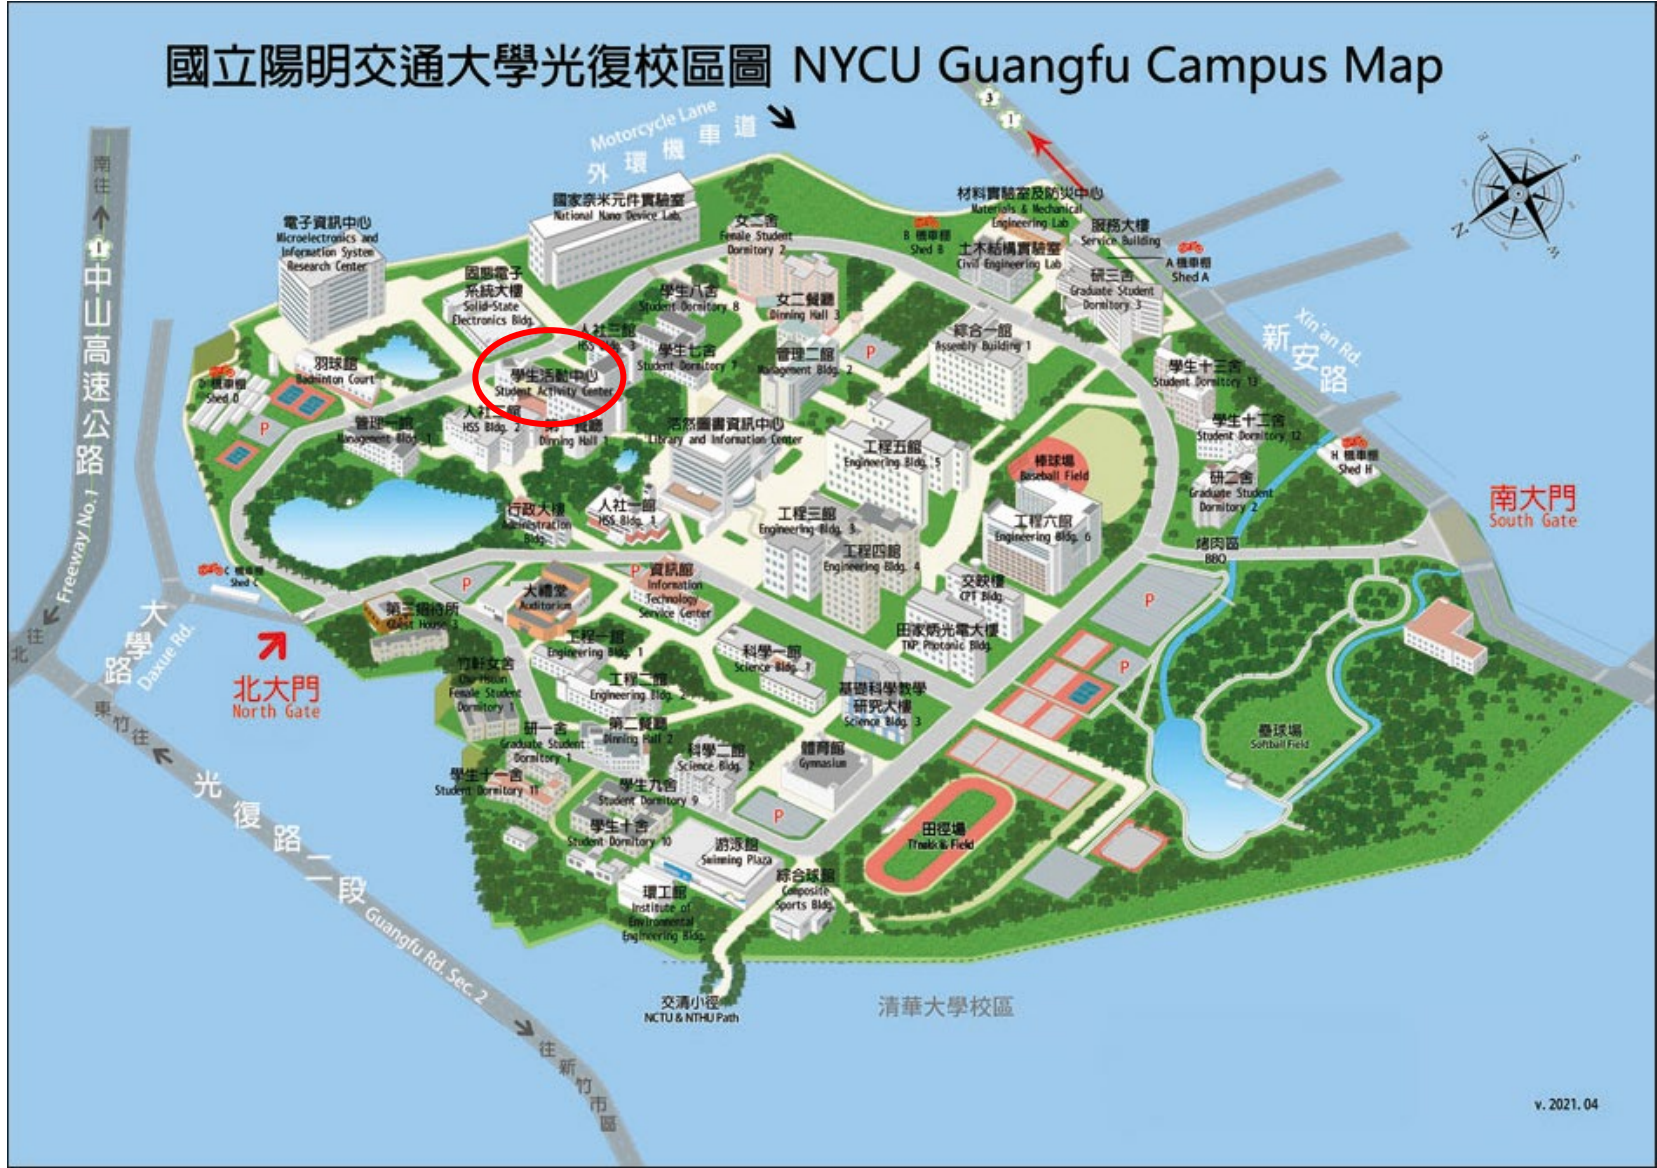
國立陽明交通大學光復校區圖 NYCU Guangfu Campus Map

Motorcycle Lane
外環機車道

國家奈米元件實驗室
National Nano Device Lab.

電子資訊中心
Microelectronics and Information System Research Center

女二舍
Female Student Dormitory 2

材料實驗室及防災中心
Materials & Mechanical Engineering Lab

服務大樓
Service Building

B 機車棚
Shed B

土木結構實驗室
Civil Engineering Lab

A 機車棚
Shed A

研三舍
Graduate Student Dormitory 3

國際電子系統大樓
Solid-State Electronics Bldg.

學生八舍
Student Dormitory 8

女二餐廳
Dinning Hall 3

人社三館
HSS Bldg. 3

羽球館
Badminton Court

D 機車棚
Shed D

學生活動中心
Student Activity Center

學生七舍
Student Dormitory 7

管理二館
Management Bldg. 2

綜合一館
Assembly Building 1

學生十三舍
Student Dormitory 13

新安路
Xin'an Rd.

管理一館
Management Bldg. 1

人社二館
HSS Bldg. 2

第一餐廳
Dinning Hall 1

浩然圖書資訊中心
Library and Information Center

工程五館
Engineering Bldg. 5

棒球場
Baseball Field

學生十二舍
Student Dormitory 12

H 機車棚
Shed H

研二舍
Graduate Student Dormitory 2

南大門
South Gate

中山高速公路
Freeway No.1

行政大樓
Administration Bldg.

人社一館
HSS Bldg. 1

工程三館
Engineering Bldg. 3

工程六館
Engineering Bldg. 6

烤肉區
BBQ

工程四館
Engineering Bldg. 4

交映樓
CPT Bldg.

C 機車棚
Shed C

大禮堂
Auditorium

資訊館
Information Technology Service Center

第二招待所
Guest House 2

田家炳光電大樓
TIP Photonic Bldg.

大學路
Daxue Rd.

北大門
North Gate

工程一館
Engineering Bldg. 1

科學一館
Science Bldg. 1

竹軒女舍
Chu-Hsuan Female Student Dormitory 1

工程二館
Engineering Bldg. 2

基礎科學教學研究大樓
Science Bldg. 3

壘球場
Softball Field

研一舍
Graduate Student Dormitory 1

第二餐廳
Dinning Hall 2

科學二館
Science Bldg. 2

體育館
Gymnasium

學生十一舍
Student Dormitory 11

學生九舍
Student Dormitory 9

學生十舍
Student Dormitory 10

游泳館
Swimming Plaza

田徑場
Track & Field

綜合球館
Composite Sports Bldg.

環工館
Institute of Environmental Engineering Bldg.

光復路二段
Guangfu Rd. Sec. 2

交清小徑
NCTU & NTHU Path

清華大學校區

南往
北往
東竹往
往新竹市區

v. 2021.04